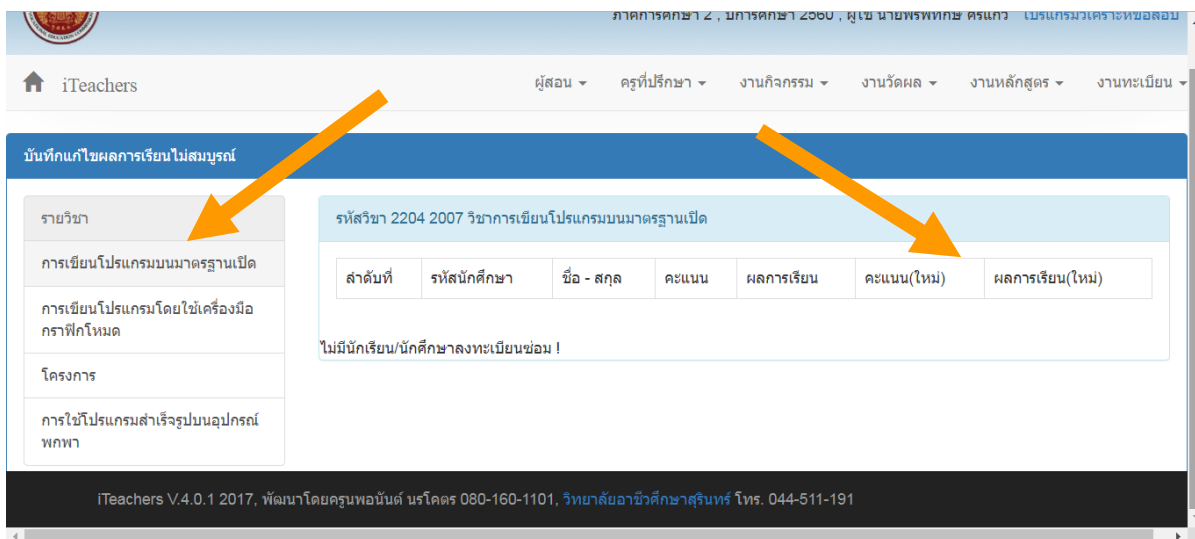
ภาคการศึกษา 2 , ปีการศึกษา 2560 , ผู้ใช้ นายพรพิทักษ์ ศรีแก้ว โปรแกรมวิเคราะห์ข้อสอบ

iTeachers

ผู้สอน ▾ ครูที่ปรึกษา ▾ งานกิจกรรม ▾ งานวัดผล ▾ งานหลักสูตร ▾ งานทะเบียน ▾

บันทึกแก้ไขผลการเรียนไม่สมบูรณ์

รายวิชา

การเขียนโปรแกรมบนมาตรฐานเปิด

การเขียนโปรแกรมโดยใช้เครื่องมือกราฟิกโหมด

โครงการ

การใช้โปรแกรมสำเร็จรูปบนอุปกรณ์พกพา

รหัสวิชา 2204 2007 วิชาการเขียนโปรแกรมบนมาตรฐานเปิด

| ลำดับที่ | รหัสนักศึกษา | ชื่อ - สกุล | คะแนน | ผลการเรียน | คะแนน(ใหม่) | ผลการเรียน(ใหม่) |
|---|---|---|---|---|---|---|

ไม่มีนักเรียน/นักศึกษาลงทะเบียนซ่อม !

iTeachers V.4.0.1 2017, พัฒนาโดยครูนพอนันต์ นรโคตร 080-160-1101, วิทยาลัยอาชีวศึกษาสุรินทร์ โทร. 044-511-191